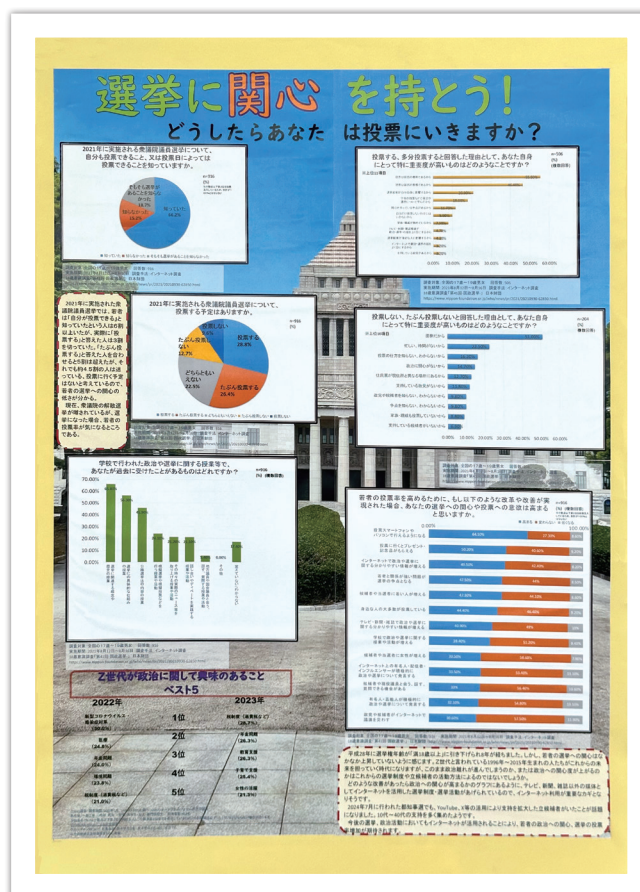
選挙に関心を持とう!

どうしたらあなたは投票にいきますか?

2021年に実施される衆議院議員選挙について、自分も投票できること、又は投票日によっては投票できることを知っていますか。

n=936
(%)

知っていた
56.2%

知らなかった
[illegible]

2021年に実施される衆議院議員選挙では、若者は「自分が投票できると知っていた人」は約6割以上いたが、実際に「投票する」と答えた人は3割を切っていた。「たぶん投票する」と答えた人を合わせると5割は超えたが、それでも約4人に1人以上は投票に行くかは分からないと考えているので、若者の選挙への関心の低さが分かる。
現在、常識になっているように、若者は選挙に行かない人が多く、若者の投票率が気になるところである。

2021年に実施される衆議院議員選挙について、投票する予定はありますか。

n=936
(%)

投票する
28.8%

たぶん投票する
26.4%

どちらともいえない
22.5%

たぶん投票しない
12.7%

投票しない

投票する、多分投票すると回答した理由として、あなた自身にとって特に重要度が高いものはどのようなことですか?

n=536
(%)
(複数回答)

投票しない、たぶん投票しないと回答した理由として、あなた自身にとって特に重要度が高いものはどのようなことですか?

n=264
(%)
(複数回答)

学校で行われた政治や選挙に関する授業等で、あなたが必要に思ったことがあるものはどれですか?

n=936
(%)
(複数回答)

若者の投票率を高めるために、もし以下のような改革や改善が実現された場合、あなたの選挙への関心や投票への意欲は高まると思いますか。

n=936
(%)
(複数回答)

Z世代が政治に関して興味のあること ベスト5

| 2022年 | | 2023年 |
|---|---|---|
| | 1位 | |
| | 2位 | |
| | 3位 | |
| | 4位 | |
| | 5位 | |

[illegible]